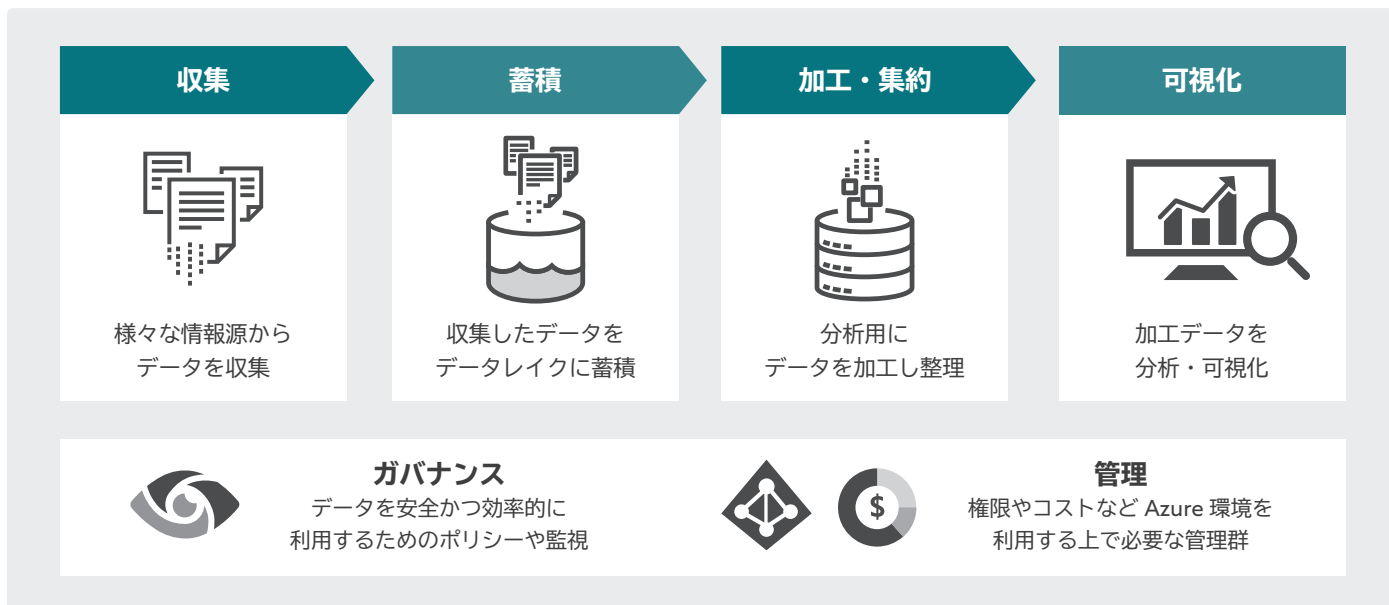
収集

様々な情報源から
データを収集

蓄積

収集したデータを
データレイクに蓄積

加工・集約

分析用に
データを加工し整理

可視化

加工データを
分析・可視化

ガバナンス

データを安全かつ効率的に
利用するためのポリシーや監視

$

管理

権限やコストなど Azure 環境を
利用する上で必要な管理群